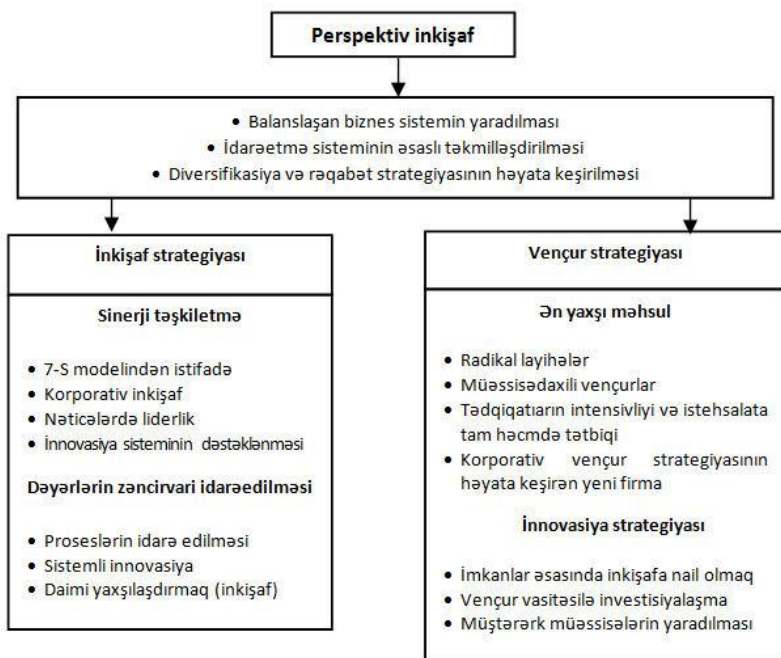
Perspektiv inkişaf

• Balanslaşan biznes sistemin yaradılması
• İdarəetmə sisteminin əsaslı təkmilləşdirilməsi
• Diversifikasiya və rəqabət strategiyasının həyata keşirilməsi

İnkişaf strategiyası

Sinerji təşkiletmə

• 7-S modelindən istifadə
• Korporativ inkişaf
• Nəticələrdə liderlik
• İnnovasiya sisteminin dəstəklənməsi

Dəyərlərin zəncirvari idarəedilməsi

• Proseslərin idarə edilməsi
• Sistemli innovasiya
• Daimi yaxşılaşdırmaq (inkişaf)

Vençur strategiyası

Ən yaxşı məhsul

• Radikal layihələr
• Müəssisədaxili vençurlar
• Tədqiqatların intensivliyi və istehsalata tam həcmdə tətbiqi
• Korporativ vençur strategiyasının həyata keşirən yeni firma

İnnovasiya strategiyası

• İmkanlar əsasında inkişafa nail olmaq
• Vençur vasitəsilə investisiyalaşma
• Müştərərk müəssisələrin yaradılması